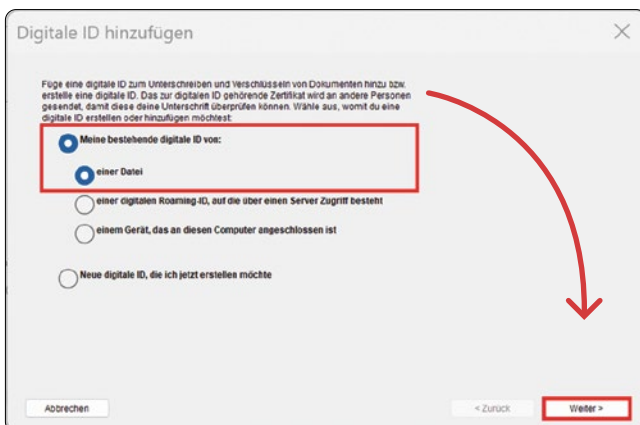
Digitale ID hinzufügen

Füge eine digitale ID zum Unterschreiben und Verschlüsseln von Dokumenten hinzu bzw. erstelle eine digitale ID. Das zur digitalen ID gehörende Zertifikat wird an andere Personen gesendet, damit diese deine Unterschrift überprüfen können. Wähle aus, womit du eine digitale ID erstellen oder hinzufügen möchtest:

Meine bestehende digitale ID von:

einer Datei

einer digitalen Roaming-ID, auf die über einen Server Zugriff besteht

einem Gerät, das an diesen Computer angeschlossen ist

Neue digitale ID, die ich jetzt erstellen möchte

Abbrechen

< Zurück

Weiter >